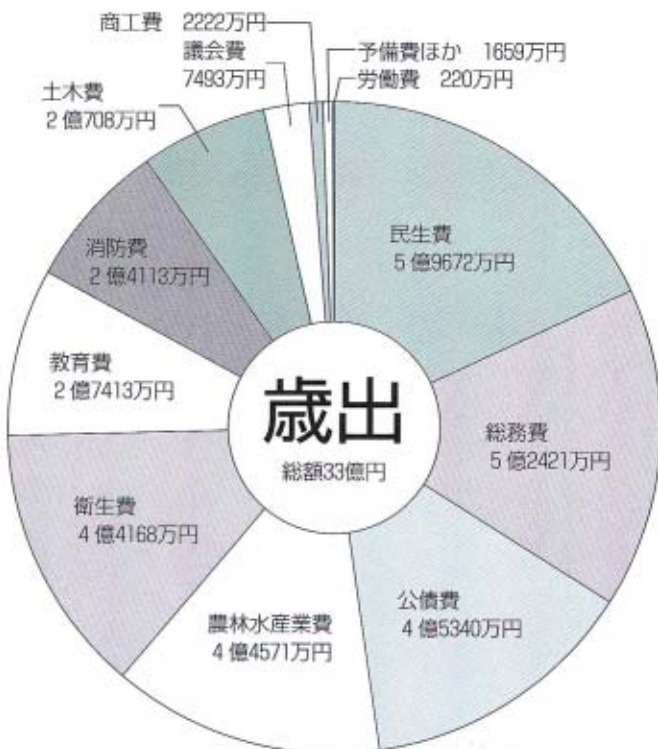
商工費 2222万円
議会費 7493万円
予備費ほか 1659万円
労働費 220万円
土木費 2億708万円
民生費 5億9672万円
消防費 2億4113万円
教育費 2億7413万円
歳出
総額33億円
総務費 5億2421万円
衛生費 4億4168万円
公債費 4億5340万円
農林水産業費 4億4571万円